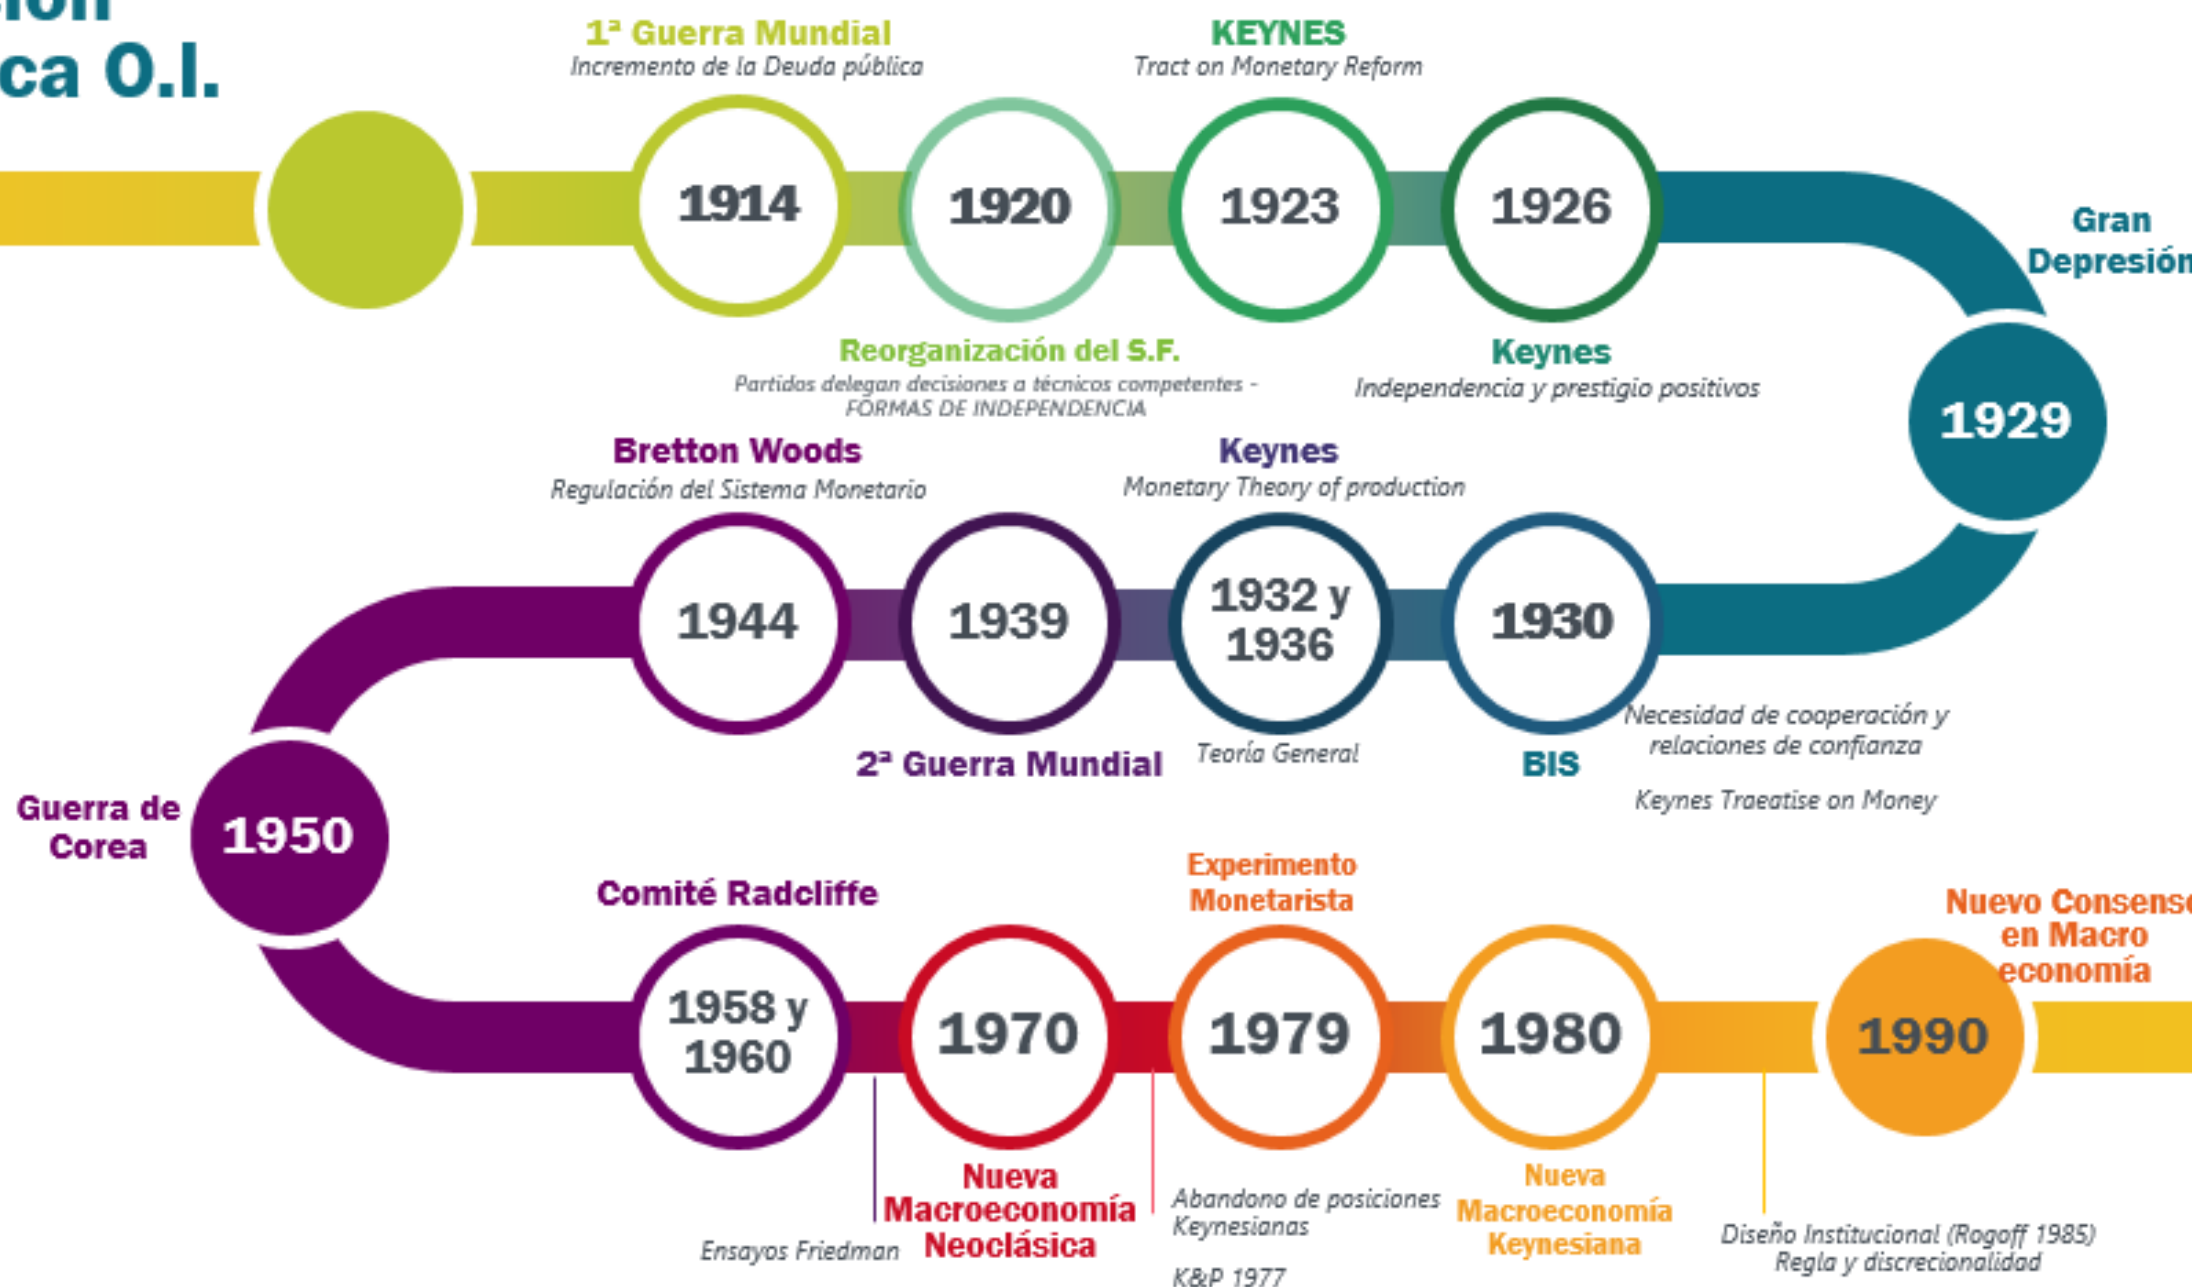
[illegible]ión
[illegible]ca O.I.

1ª Guerra Mundial
Incremento de la Deuda pública

KEYNES
Tract on Monetary Reform

1914

1920

1923

1926

Gran Depresión

Reorganización del S.F.
Partidos delegan decisiones a técnicos competentes - FORMAS DE INDEPENDENCIA

Keynes
Independencia y prestigio positivos

1929

Bretton Woods
Regulación del Sistema Monetario

Keynes
Monetary Theory of production

1944

1939

1932 y 1936

1930

2ª Guerra Mundial

Teoría General

BIS

Necesidad de cooperación y relaciones de confianza

Keynes Traeatise on Money

Guerra de Corea

1950

Comité Radcliffe

Experimento Monetarista

Nuevo Consens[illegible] en Macro economía

1958 y 1960

1970

1979

1980

1990

Nueva Macroeconomía Neoclásica

Ensayos Friedman

Abandono de posiciones Keynesianas

K&P 1977

Nueva Macroeconomía Keynesiana

Diseño Institucional (Rogoff 1985)
Regla y discrecionalidad